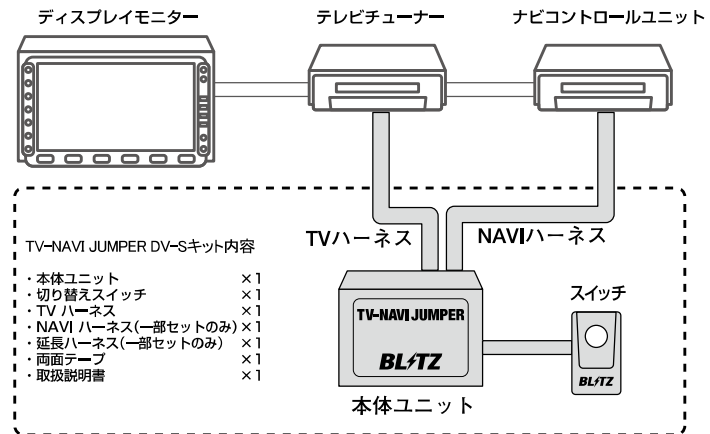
ディスプレイモニター

テレビチューナー

ナビコントロールユニット

TVハーネス

NAVIハーネス

TV-NAVI JUMPER DV-Sキット内容

| | |
|---|---|
| ・本体ユニット | ×1 |
| ・切り替えスイッチ | ×1 |
| ・TV ハーネス | ×1 |
| ・NAVI ハーネス(一部セットのみ) | ×1 |
| ・延長ハーネス(一部セットのみ) | ×1 |
| ・両面テープ | ×1 |
| ・取扱説明書 | ×1 |

TV-NAVI JUMPER

BLITZ

本体ユニット

スイッチ

BLITZ